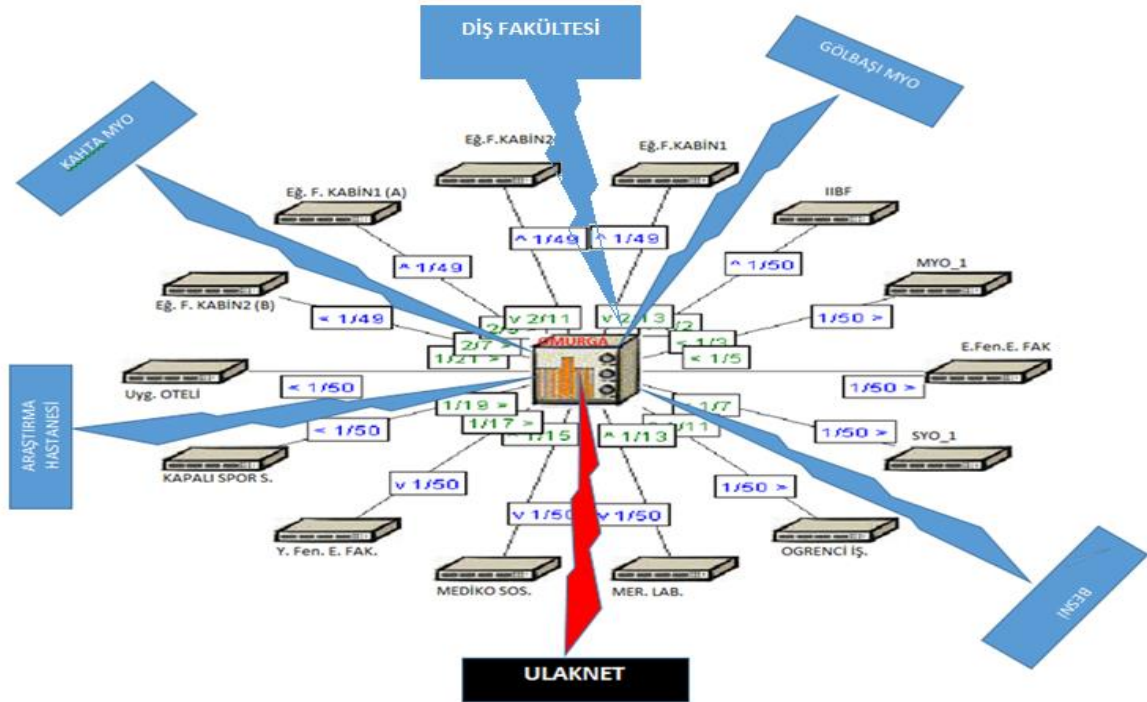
DİŞ FAKÜLTESİ

GÖLBAŞI MYO

KAHTA MYO

Eğ.F.KABİN2

Eğ.F.KABİN1

Eğ. F. KABİN1 (A)

IIBF

^ 1/49

^ 1/49

^ 1/49

^ 1/50

MYO_1

Eğ. F. KABİN2 (B)

< 1/49

v 2/11

v 2/13

2/2

1/50 >

2/7

< 1/3

1/21 >

< 1/5

OMURGA

E.Fen.E. FAK

Uyg. OTELİ

< 1/50

1/50 >

ARAŞTIRMA HASTANESİ

1/19 >

1/17 >

1/7

< 1/50

^ 1/15

^ 1/13

2/11

1/50 >

SYO_1

KAPALI SPOR S.

v 1/50

1/50 >

v 1/50

v 1/50

Y. Fen. E. FAK.

OGRENCİ İŞ.

MEDİKO SOS.

MER. LAB.

BESNİ

ULAKNET